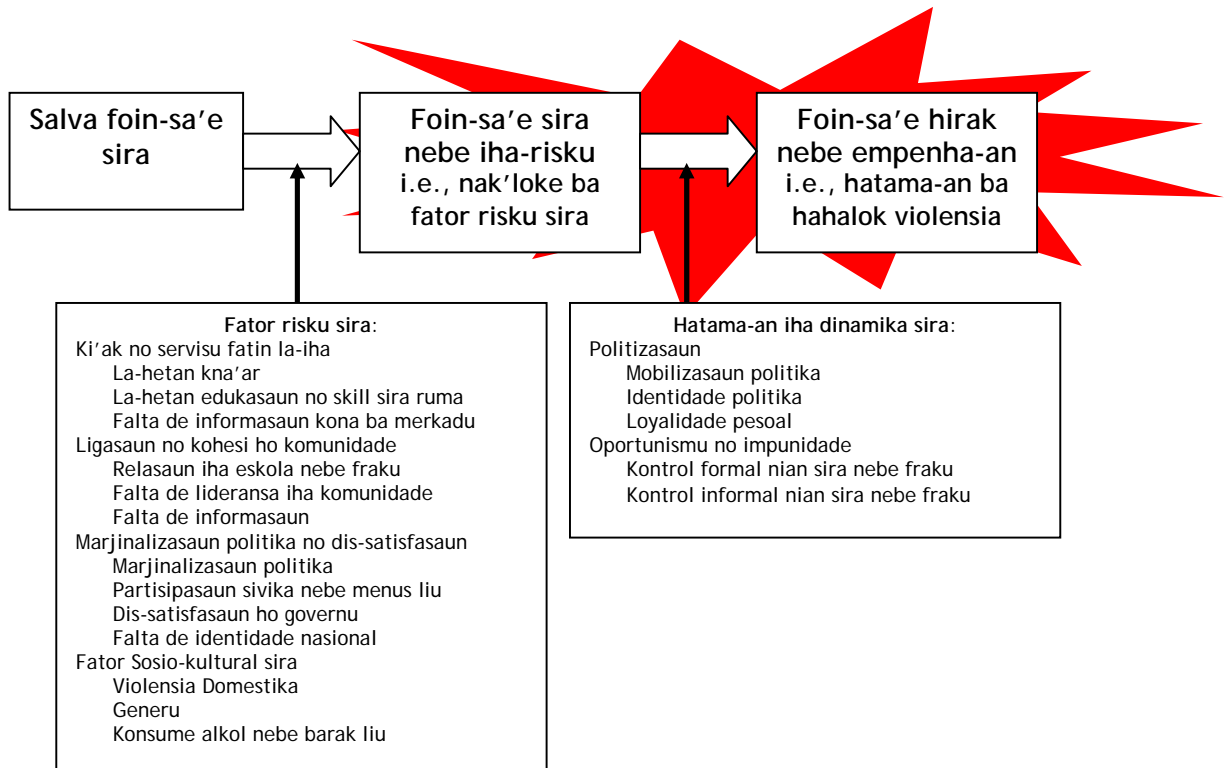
Salva foin-sa'e sira

Foin-sa'e sira nebe iha-risku i.e., nak'loke ba fator risku sira

Foin-sa'e hirak nebe empenha-an i.e., hatama-an ba hahalok violensia

Fator risku sira:
Ki'ak no servisu fatin la-iha
La-hetan kna'ar
La-hetan edukasaun no skill sira ruma
Falta de informasaun kona ba merkadu
Ligasaun no kohesi ho komunidade
Relasaun iha eskola nebe fraku
Falta de lideransa iha komunidade
Falta de informasaun
Marjinalizasaun politika no dis-satisfasaun
Marjinalizasaun politika
Partisipasaun sivika nebe menus liu
Dis-satisfasaun ho governu
Falta de identidade nasional
Fator Sosio-kultural sira
Violensia Domestika
Generu
Konsume alkol nebe barak liu

Hatama-an iha dinamika sira:
Politizasaun
Mobilizasaun politika
Identidade politika
Loyalidade pesoal
Oportunismu no impunidade
Kontrol formal nian sira nebe fraku
Kontrol informal nian sira nebe fraku